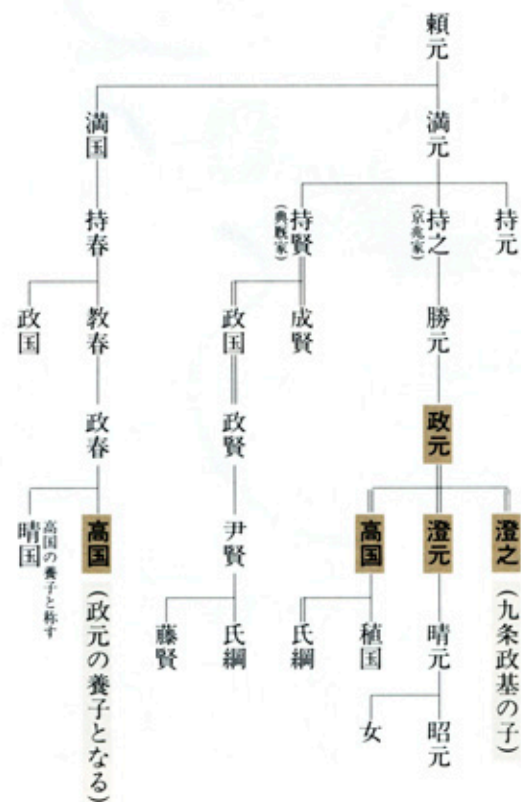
頼元

満国
持春
政国
教春
政春
晴国
高国の養子と称す
高国
（政元の養子となる）

持賢
（典厩家）
政国
成賢
政賢
尹賢
藤賢
氏綱

満元
持之
（京兆家）
勝元
政元
高国
氏綱
稙国
澄元
晴元
女
昭元
澄之
（九条政基の子）

持元